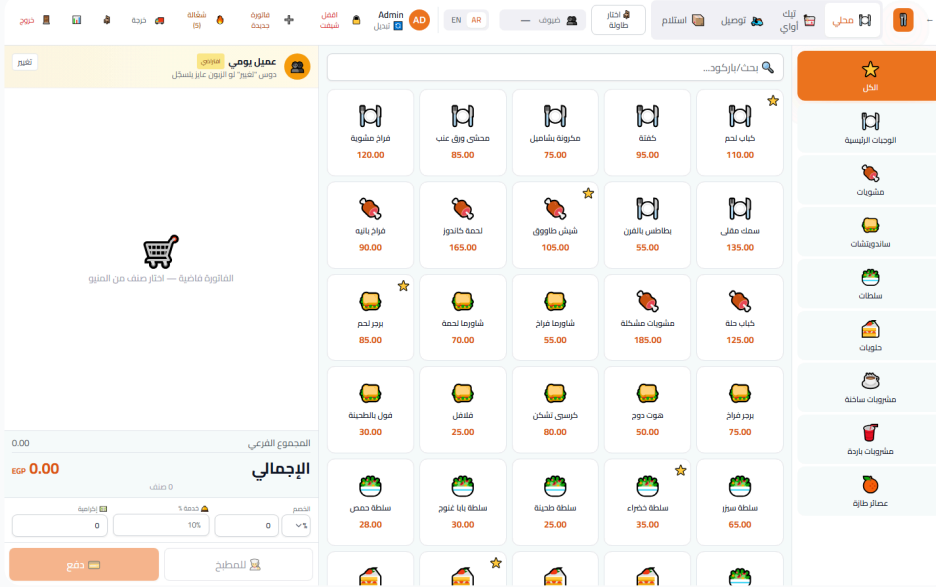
محلي
تيك أواي
توصيل
استلام
اختار طاولة
ضيوف —
EN AR
AD Admin تبديل
اقفل شيفت
فاتورة جديدة
شغالة (5)
حركة
خروج

الكل
الوجبات الرئيسية
مشويات
ساندويتشات
سلطات
حلويات
مشروبات ساخنة
مشروبات باردة
عصائر طازة

بحث/باركود...

كباب لحم
110.00
كفتة
95.00
مكرونة بشاميل
75.00
محشى ورق عنب
85.00
فراخ مشوية
120.00

سمك مقلي
135.00
بطاطس بالفرن
55.00
شيش طاووق
105.00
لحمة كاندوز
165.00
فراخ بانيه
90.00

كباب حلة
125.00
مشويات مشكلة
185.00
شاورما فراخ
55.00
شاورما لحمة
70.00
برجر لحم
85.00

برجر فراخ
75.00
هوت دوج
50.00
كرسبي تشكن
80.00
فلافل
25.00
فول بالطحينة
30.00

سلطة سيزر
65.00
سلطة خضراء
35.00
سلطة طحينة
25.00
سلطة بابا غنوج
30.00
سلطة حمص
28.00

عميل يومي افتراضي
دوس "تغيير" لو الزبون عايز يتسجل
تغيير

الفاتورة فاضية — اختار صنف من المنيو

المجموع الفرعي
0.00
الإجمالي
EGP 0.00
0 صنف
الخصم
%
0
خدمة %
10%
إكرامية
0
للمطبخ
دفع